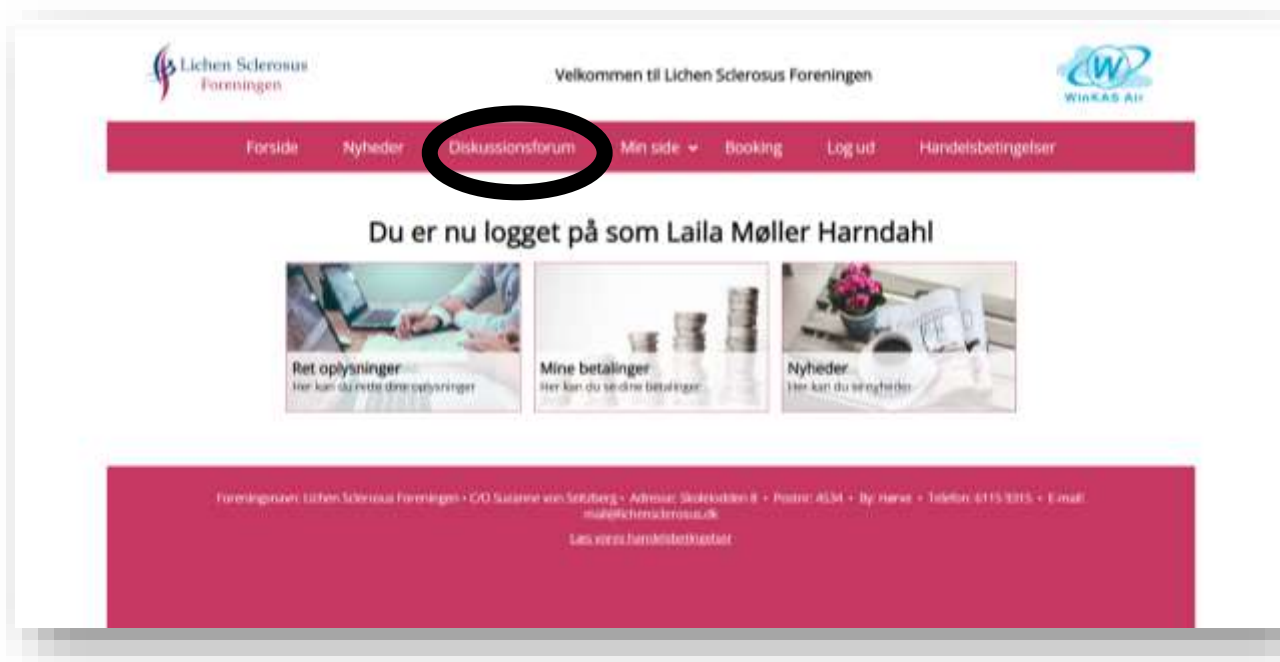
Lichen Sclerosus Foreningen

Velkommen til Lichen Sclerosus Foreningen

WinKAS Air

Forside Nyheder Diskussionsforum Min side Booking Log ud Handelsbetingelser

Du er nu logget på som Laila Møller Harndahl

Ret oplysninger
Her kan du rette dine oplysninger

Mine betalinger
Her kan du se dine betalinger

Nyheder
Her kan du se nyheder

Foreningsnavn: Lichen Sclerosus Foreningen • C/O Susanne von Stöltberg • Adresse: Skolebakken 8 • Postnr: 4534 • By: Hørve • Telefon: 6115 9315 • E-mail: mail@lichensclerosus.dk

Læs vores handelsbetingelser